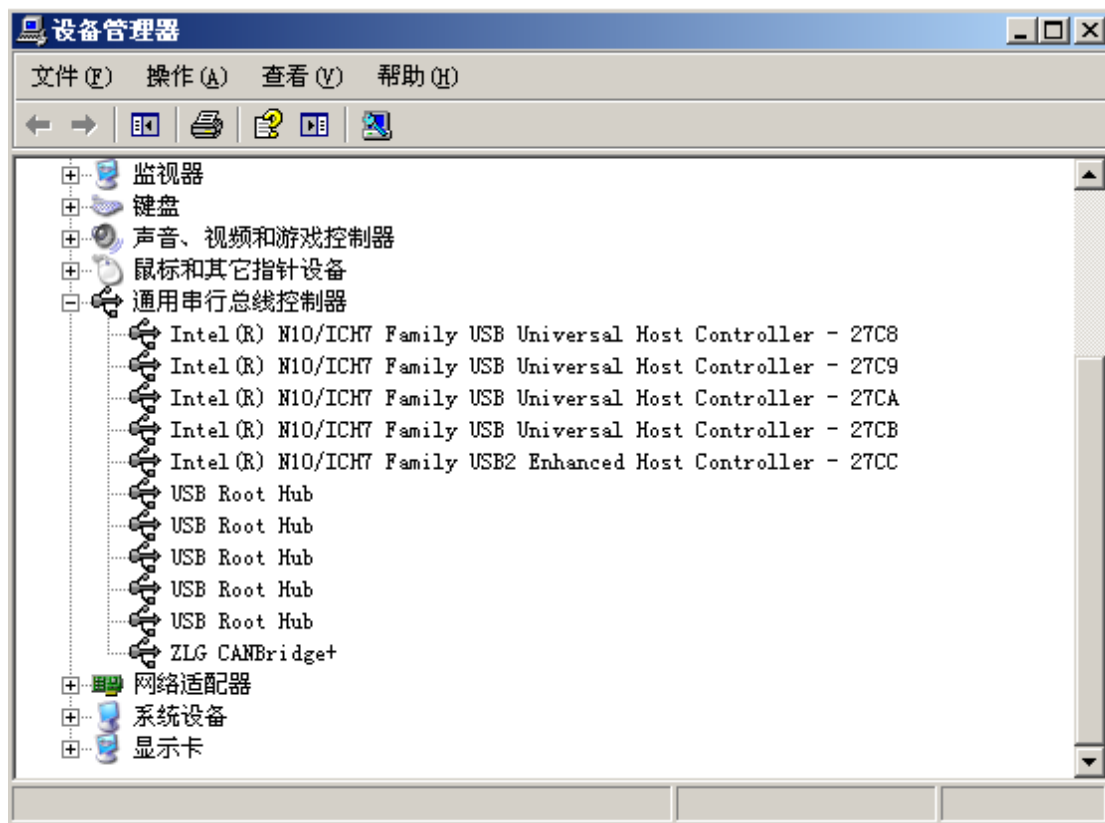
设备管理器

文件(F) 操作(A) 查看(V) 帮助(H)

监视器
键盘
声音、视频和游戏控制器
鼠标和其它指针设备
通用串行总线控制器
Intel(R) N10/ICH7 Family USB Universal Host Controller - 27C8
Intel(R) N10/ICH7 Family USB Universal Host Controller - 27C9
Intel(R) N10/ICH7 Family USB Universal Host Controller - 27CA
Intel(R) N10/ICH7 Family USB Universal Host Controller - 27CB
Intel(R) N10/ICH7 Family USB2 Enhanced Host Controller - 27CC
USB Root Hub
USB Root Hub
USB Root Hub
USB Root Hub
USB Root Hub
ZLG CANBridge+
网络适配器
系统设备
显示卡